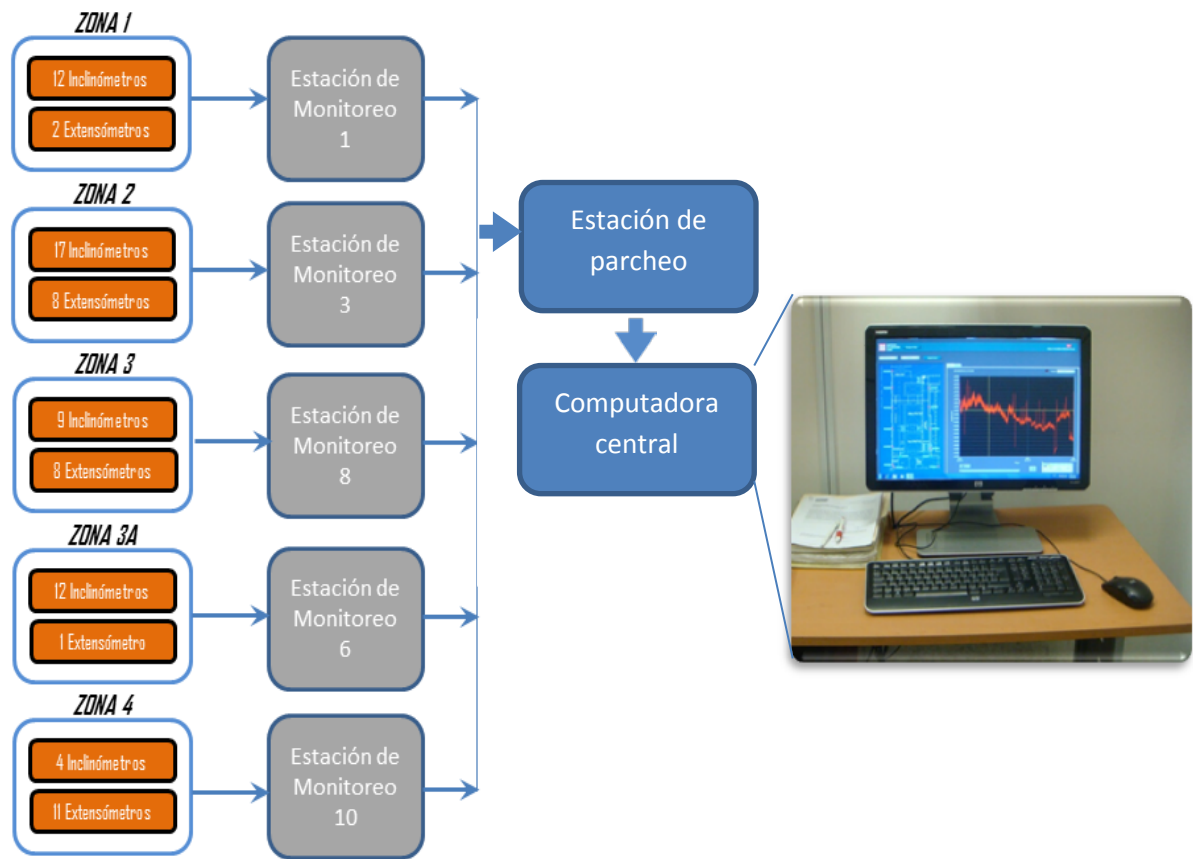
ZONA 1

12 Inclinómetros

2 Extensómetros

Estación de Monitoreo 1

ZONA 2

17 Inclinómetros

8 Extensómetros

Estación de Monitoreo 3

ZONA 3

9 Inclinómetros

8 Extensómetros

Estación de Monitoreo 8

ZONA 3A

12 Inclinómetros

1 Extensómetro

Estación de Monitoreo 6

ZONA 4

4 Inclinómetros

11 Extensómetros

Estación de Monitoreo 10

Estación de parcheo

Computadora central